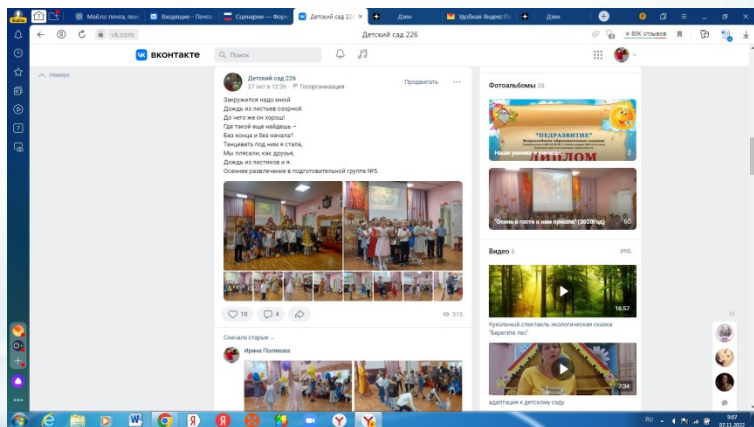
Почта Mail.ru: почта, пои | Входящие - Почта | Сценарии — Форм | Детский сад 226 | Дзен | Удобная Яндекс.П | Дзен

vk.com | Детский сад 226 | 85К отзывов

ВКОНТАКТЕ | Поиск

Наверх

Детский сад 226
27 окт в 12:26 · Госорганизация
Продвигать

Закружился надо мной
Дождь из листьев озорной.
До чего же он хорош!
Где такой еще найдешь –
Без конца и без начала?
Танцевать под ним я стала,
Мы плясали, как друзья,
Дождь из листиков и я.
Осеннее развлечение в подготовительной группе №5.

10 4 315

Сначала старые

Ирина Полякова

Фотоальбомы 25

"Наши умники и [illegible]" 2

"Осень в гости к нам пришла" (2020год) 60

Видео 6

16:57

Кукольный спектакль экологическая сказка "Берегите лес"

7:34

адаптация к детскому саду

RU 9:07 07.11.2022